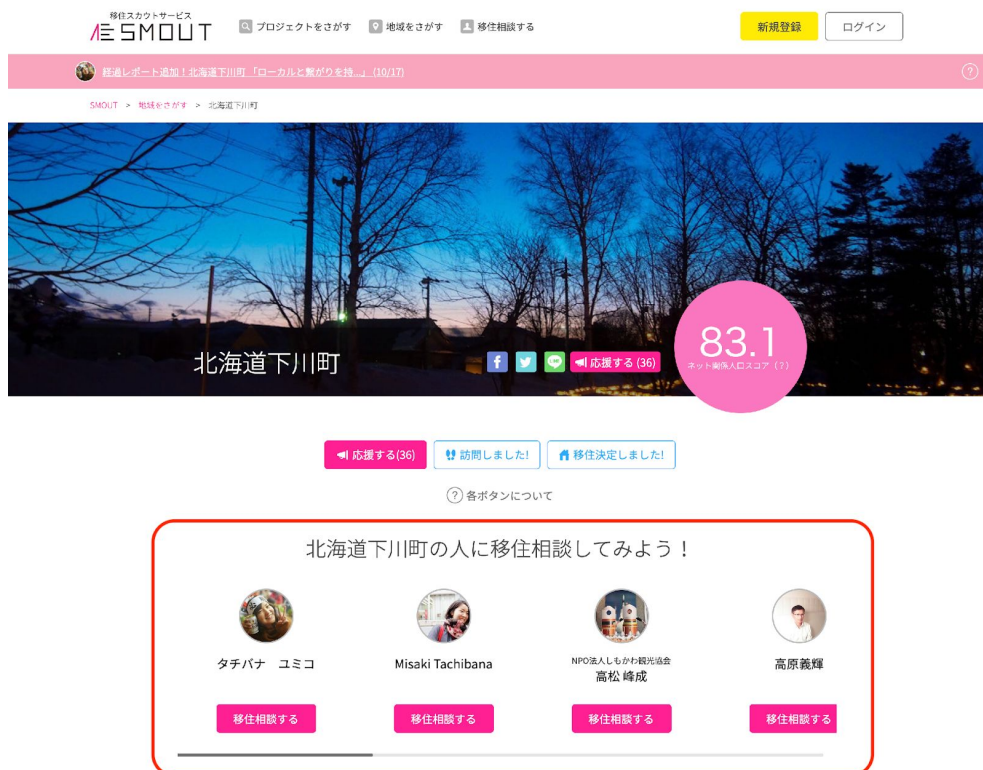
移住スカウトサービス
SMOUT プロジェクトをさがす 地域をさがす 移住相談する 新規登録 ログイン

経過レポート追加！北海道下川町「ローカルと繋がりを持...」(10/17)

SMOUT > 地域をさがす > 北海道下川町

北海道下川町 応援する (36)

83.1
ネット関係人口スコア（?）

応援する(36) 訪問しました! 移住決定しました!

各ボタンについて

北海道下川町の人に移住相談してみよう！

タチバナ ユミコ
移住相談する

Misaki Tachibana
移住相談する

NPO法人しもかわ観光協会
高松 峰成
移住相談する

高原義輝
移住相談する